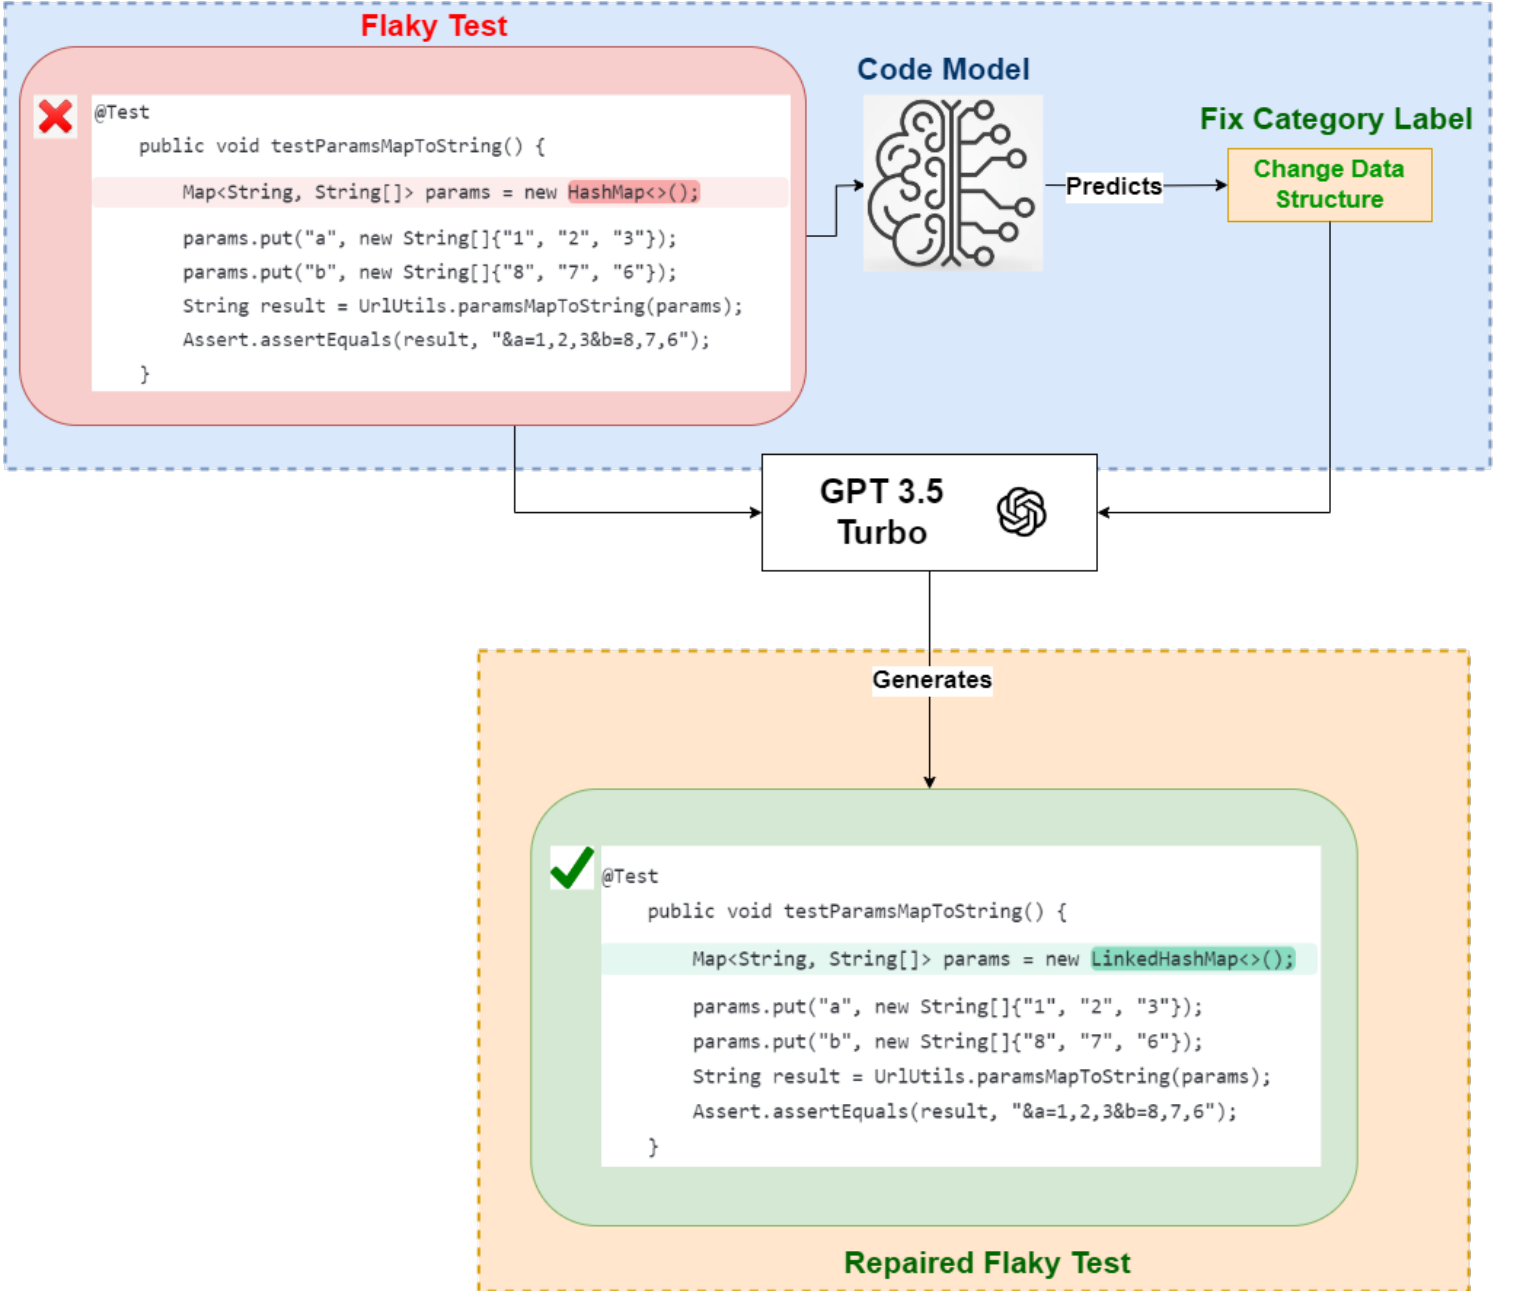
Flaky Test

@Test
public void testParamsMapToString() {
Map<String, String[]> params = new HashMap<>();
params.put("a", new String[]{"1", "2", "3"});
params.put("b", new String[]{"8", "7", "6"});
String result = UrlUtils.paramsMapToString(params);
Assert.assertEquals(result, "&a=1,2,3&b=8,7,6");
}

Code Model

Predicts

Fix Category Label

Change Data Structure

GPT 3.5 Turbo

Generates

@Test
public void testParamsMapToString() {
Map<String, String[]> params = new LinkedHashMap<>();
params.put("a", new String[]{"1", "2", "3"});
params.put("b", new String[]{"8", "7", "6"});
String result = UrlUtils.paramsMapToString(params);
Assert.assertEquals(result, "&a=1,2,3&b=8,7,6");
}

Repaired Flaky Test